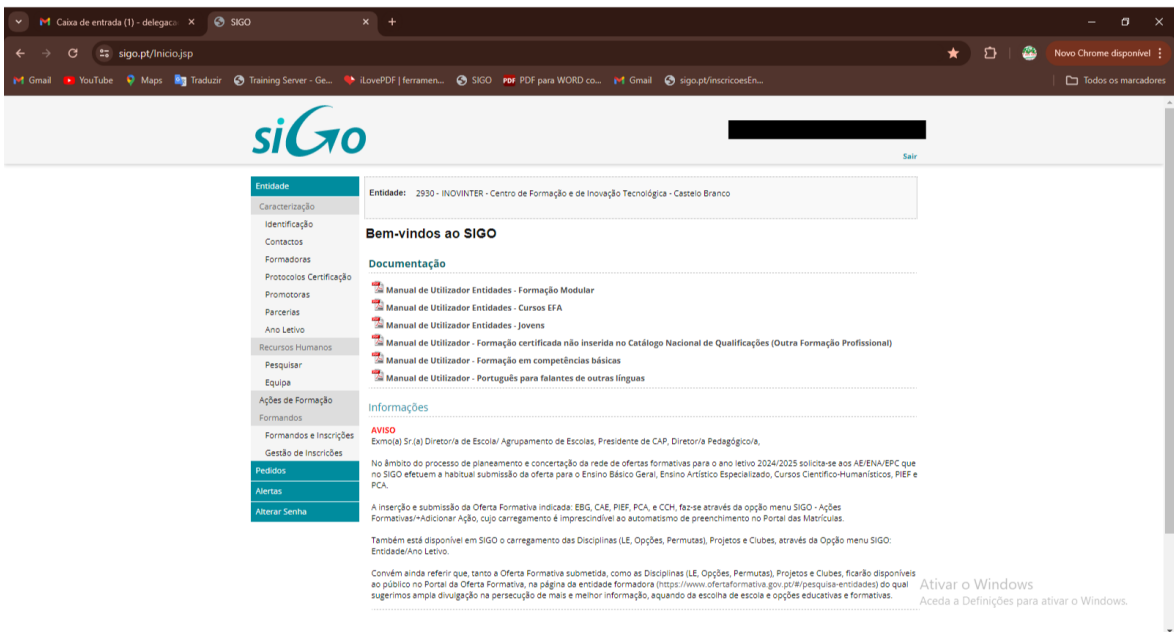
Caixa de entrada (1) - delegaca ×
SIGO ×
+

sigo.pt/Inicio.jsp

Novo Chrome disponível

Gmail YouTube Maps Traduzir Training Server - Ge... iLovePDF | ferramen... SIGO PDF para WORD co... Gmail sigo.pt/inscricoesEn...
Todos os marcadores

siGo

Sair

Entidade
Caracterização
Identificação
Contactos
Formadoras
Protocolos Certificação
Promotoras
Parcerias
Ano Letivo
Recursos Humanos
Pesquisar
Equipa
Ações de Formação
Formandos
Formandos e Inscrições
Gestão de Inscrições
Pedidos
Alertas
Alterar Senha

Entidade: 2930 - INOVINTER - Centro de Formação e de Inovação Tecnológica - Castelo Branco

Bem-vindos ao SIGO

Documentação

Manual de Utilizador Entidades - Formação Modular
Manual de Utilizador Entidades - Cursos EFA
Manual de Utilizador Entidades - Jovens
Manual de Utilizador - Formação certificada não inserida no Catálogo Nacional de Qualificações (Outra Formação Profissional)
Manual de Utilizador - Formação em competências básicas
Manual de Utilizador - Português para falantes de outras línguas

Informações

AVISO
Exmo(a) Sr.(a) Diretor/a de Escola/ Agrupamento de Escolas, Presidente de CAP, Diretor/a Pedagógico/a,

No âmbito do processo de planeamento e concertação da rede de ofertas formativas para o ano letivo 2024/2025 solicita-se aos AE/ENA/EPC que no SIGO efetuem a habitual submissão da oferta para o Ensino Básico Geral, Ensino Artístico Especializado, Cursos Científico-Humanísticos, PIEF e PCA.

A inserção e submissão da Oferta Formativa indicada: EBG, CAE, PIEF, PCA, e CCH, faz-se através da opção menu SIGO - Ações Formativas/+Adicionar Ação, cujo carregamento é imprescindível ao automatismo de preenchimento no Portal das Matrículas.

Também está disponível em SIGO o carregamento das Disciplinas (LE, Opções, Permutas), Projetos e Clubes, através da Opção menu SIGO: Entidade/Ano Letivo.

Convém ainda referir que, tanto a Oferta Formativa submetida, como as Disciplinas (LE, Opções, Permutas), Projetos e Clubes, ficarão disponíveis ao público no Portal da Oferta Formativa, na página da entidade formadora (https://www.ofertaformativa.gov.pt/#/pesquisa-entidades) do qual sugerimos ampla divulgação na persecução de mais e melhor informação, aquando da escolha de escola e opções educativas e formativas.

Ativar o Windows
Aceda a Definições para ativar o Windows.